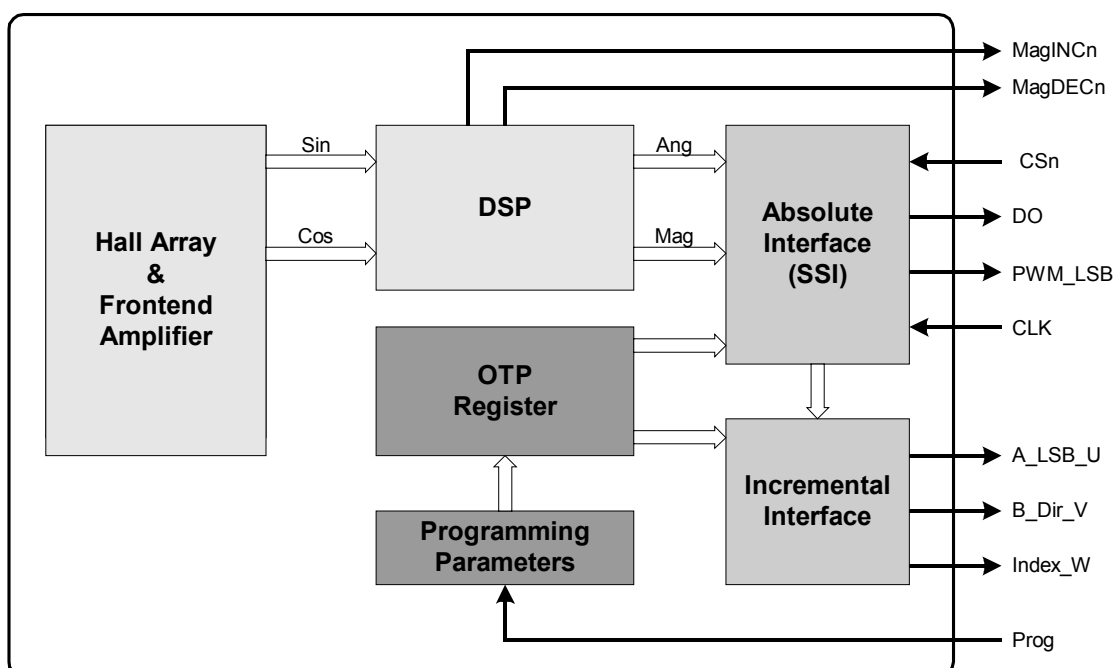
MagINCn
MagDECn

Hall Array
&
Frontend
Amplifier

Sin
Cos

DSP

Ang
Mag

Absolute
Interface
(SSI)

CSn
DO
PWM_LSB
CLK

OTP
Register

Incremental
Interface

A_LSB_U
B_Dir_V
Index_W

Programming
Parameters

Prog